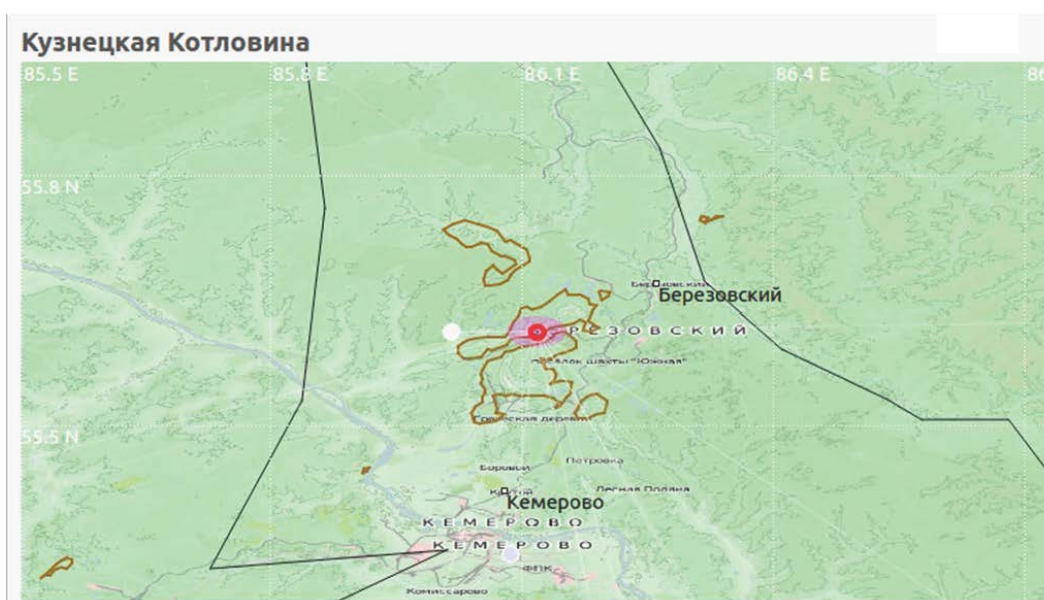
Кузнецкая Котловина

85.5 E
85.8 E
86.1 E
86.4 E
55.8 N
55.5 N

Березовский
Березовский
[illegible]РЕЗОВСКИЙ
Поселок шахты "Южная"
Городская деревня
Боровой
Петровка
Лесная Поляна
Кемерово
Кемерово
КЕМЕРОВО
КЕМЕРОВО
ФПК
Комиссарово